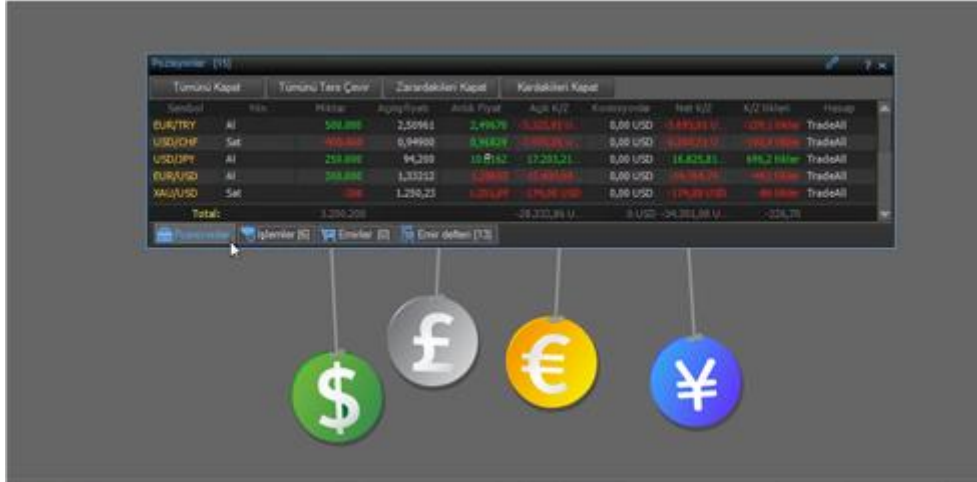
Pozisyonlar (15)

Tümünü Kapat | Tümünü Ters Çevir | Zarardakileri Kapat | Kardakileri Kapat

| Sembol | Yön | Miktar | Açılış Fiyatı | Anlık Fiyat | Açık K/Z | Komisyonlar | Net K/Z | K/Z Kilitleri | Hesap |
|---|---|---|---|---|---|---|---|---|---|
| EUR/TRY | Al | 500.000 | 2,50961 | 2,49670 | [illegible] | 0,00 USD | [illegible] | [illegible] | TradeAll |
| USD/CHF | Sat | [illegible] | 0,94900 | 0,94439 | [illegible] | 0,00 USD | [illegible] | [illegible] | TradeAll |
| USD/JPY | Al | 250.000 | 94,200 | 101,162 | 17.203,21... | 0,00 USD | 16.825,81... | 696,2 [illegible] | TradeAll |
| EUR/USD | Al | 200.000 | 1,33212 | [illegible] | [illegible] | 0,00 USD | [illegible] | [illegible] | TradeAll |
| XAU/USD | Sat | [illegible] | 1.250,23 | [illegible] | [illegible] | 0,00 USD | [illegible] | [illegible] | TradeAll |
| Total: | | 1.250.200 | | | -28.233,85 U... | | 0 USD -34.201,88 U... | -226,70 | |

Pozisyonlar | İşlemler (6) | Emirler (0) | Emir defteri (13)

$

£

€

¥